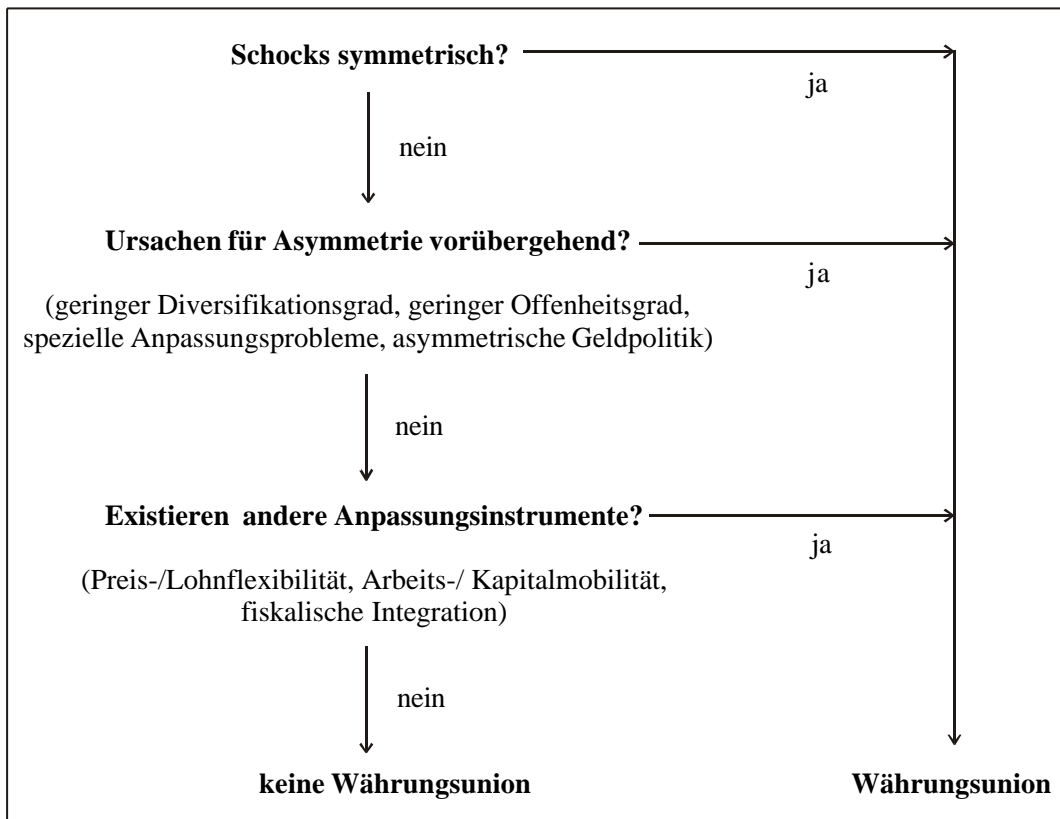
**Schocks symmetrisch?**

ja

nein

**Ursachen für Asymmetrie vorübergehend?**

ja

(geringer Diversifikationsgrad, geringer Offenheitsgrad, spezielle Anpassungsprobleme, asymmetrische Geldpolitik)

nein

**Existieren andere Anpassungsinstrumente?**

ja

(Preis-/Lohnflexibilität, Arbeits-/ Kapitalmobilität, fiskalische Integration)

nein

**keine Währungsunion**

**Währungsunion**